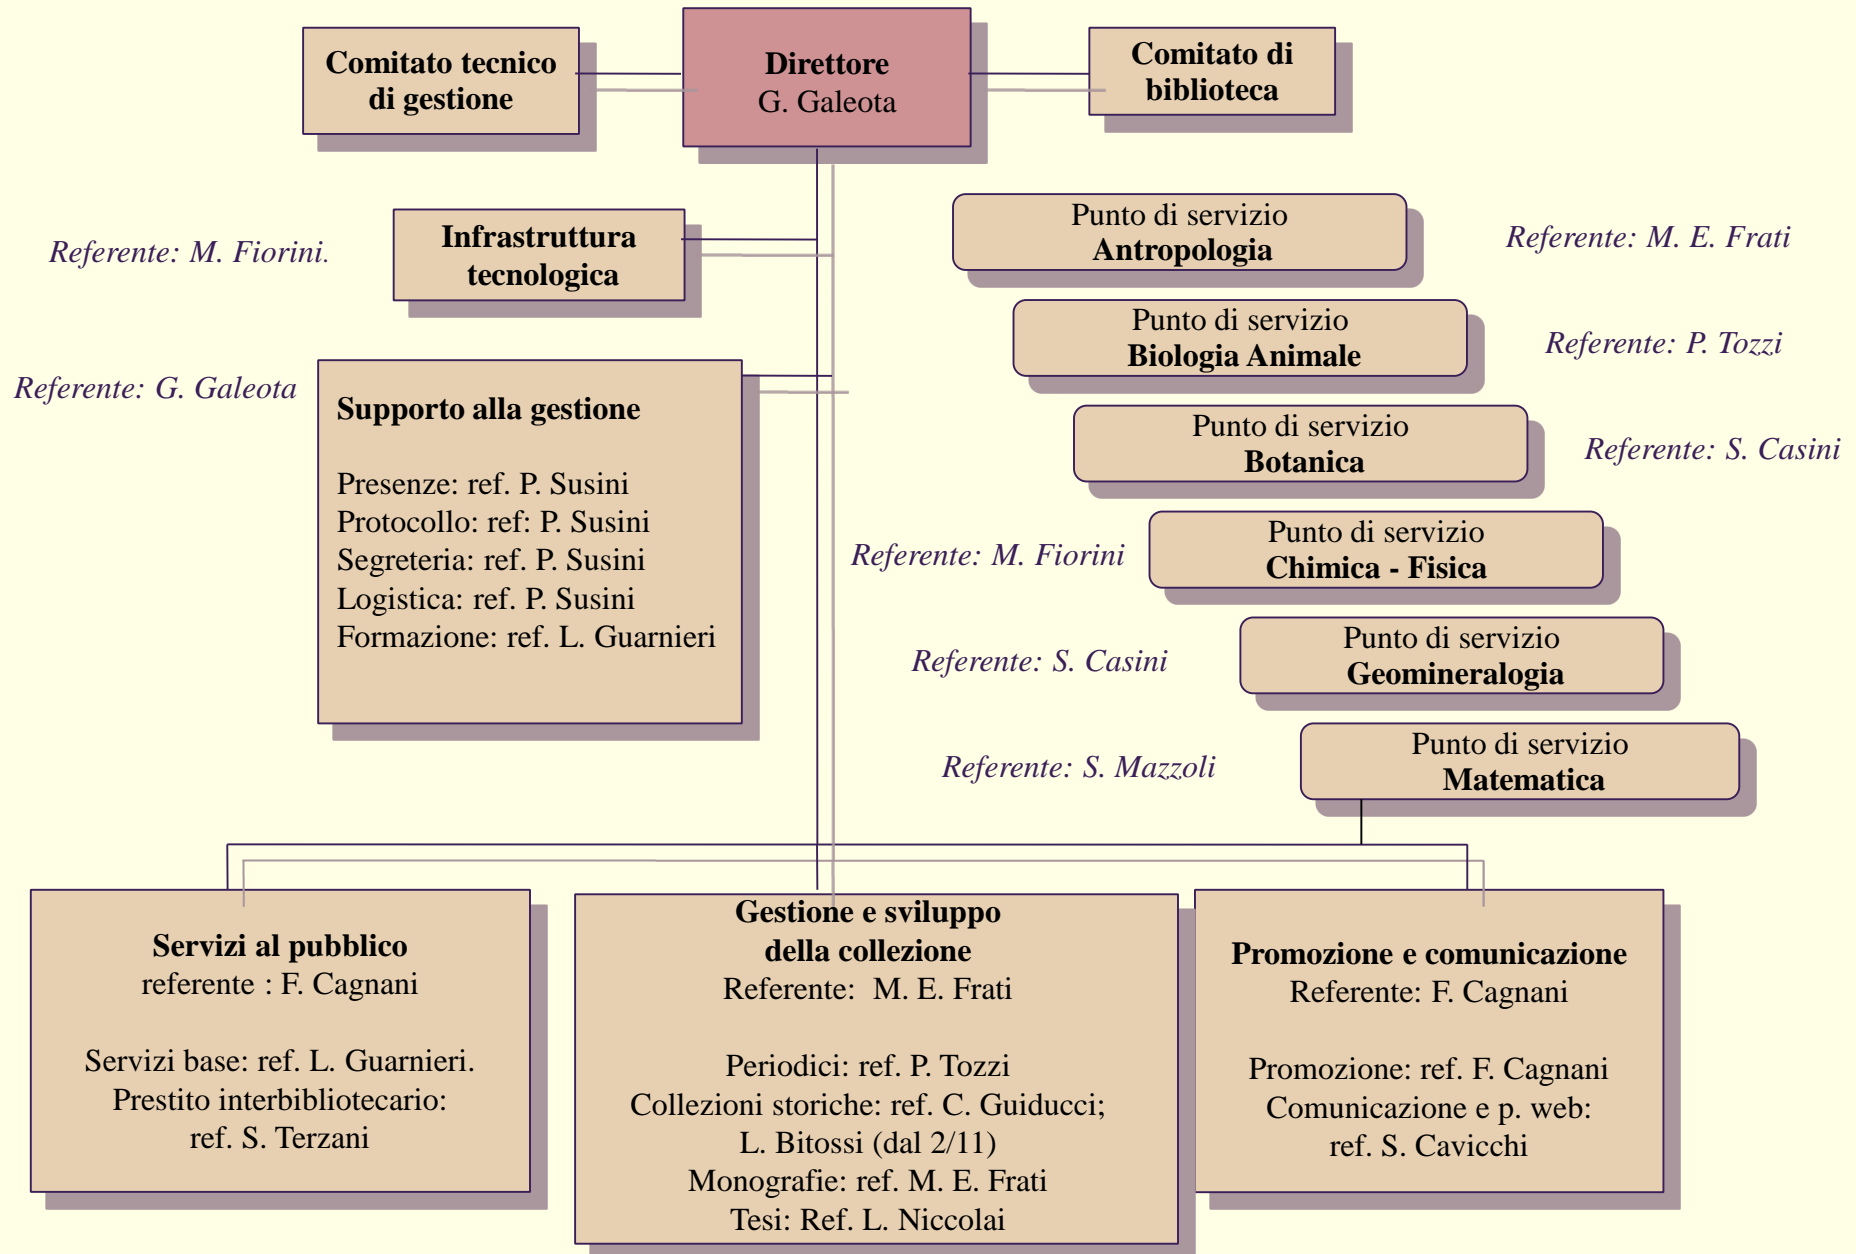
Comitato tecnico di gestione

Direttore
G. Galeota

Comitato di biblioteca

Referente: M. Fiorini.

Infrastruttura tecnologica

Punto di servizio
Antropologia

Referente: M. E. Frati

Punto di servizio
Biologia Animale

Referente: P. Tozzi

Referente: G. Galeota

Supporto alla gestione

Presenze: ref. P. Susini
Protocollo: ref: P. Susini
Segreteria: ref. P. Susini
Logistica: ref. P. Susini
Formazione: ref. L. Guarnieri

Punto di servizio
Botanica

Referente: S. Casini

Referente: M. Fiorini

Punto di servizio
Chimica - Fisica

Referente: S. Casini

Punto di servizio
Geomineralogia

Referente: S. Mazzoli

Punto di servizio
Matematica

Servizi al pubblico
referente : F. Cagnani

Servizi base: ref. L. Guarnieri.
Prestito interbibliotecario:
ref. S. Terzani

Gestione e sviluppo della collezione
Referente: M. E. Frati

Periodici: ref. P. Tozzi
Collezioni storiche: ref. C. Guiducci;
L. Bitossi (dal 2/11)
Monografie: ref. M. E. Frati
Tesi: Ref. L. Niccolai

Promozione e comunicazione
Referente: F. Cagnani

Promozione: ref. F. Cagnani
Comunicazione e p. web:
ref. S. Cavicchi